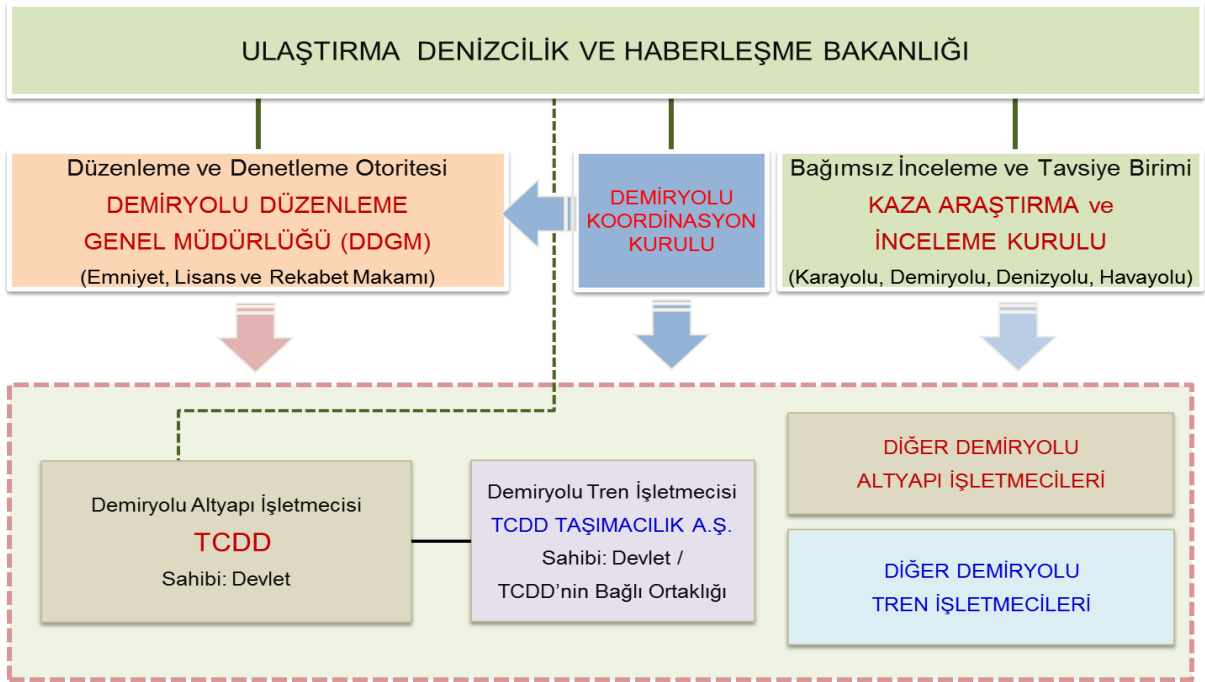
ULAŞTIRMA DENİZCİLİK VE HABERLEŞME BAKANLIĞI

Düzenleme ve Denetleme Otoritesi
DEMİRYOLU DÜZENLEME GENEL MÜDÜRLÜĞÜ (DDGM)
(Emniyet, Lisans ve Rekabet Makamı)

DEMİRYOLU KOORDİNASYON KURULU

Bağımsız İnceleme ve Tavsiye Birimi
KAZA ARAŞTIRMA ve İNCELEME KURULU
(Karayolu, Demiryolu, Denizyolu, Havayolu)

Demiryolu Altyapı İşletmecisi
TCDD
Sahibi: Devlet

Demiryolu Tren İşletmecisi
TCDD TAŞIMACILIK A.Ş.
Sahibi: Devlet / TCDD'nin Bağlı Ortaklığı

DİĞER DEMİRYOLU ALTYAPI İŞLETMECİLERİ

DİĞER DEMİRYOLU TREN İŞLETMECİLERİ